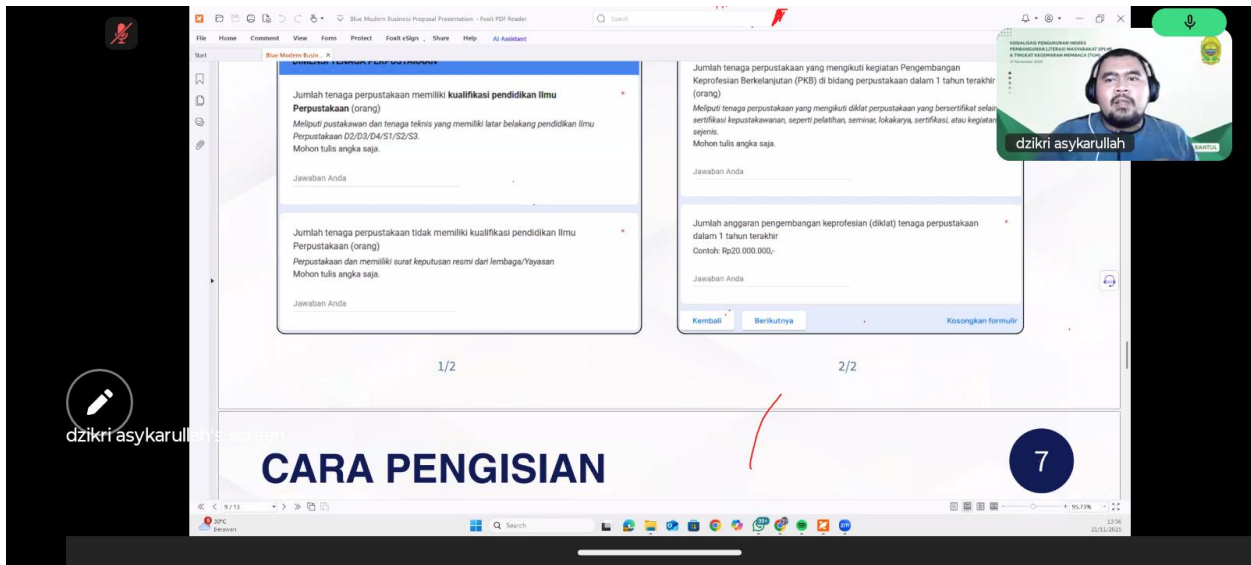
Blue Modern Business Proposal Presentation - Foxit PDF Reader

Search

File Home Comment View Form Protect Foxit eSign Share Help AI Assistant

Start Blue Modern Busin... ×

DIMENSI TENAGA PERPUSTAKAAN

Jumlah tenaga perpustakaan memiliki **kualifikasi pendidikan Ilmu Perpustakaan** (orang) *

*Meliputi pustakawan dan tenaga teknis yang memiliki latar belakang pendidikan Ilmu Perpustakaan D2/D3/D4/S1/S2/S3.*
Mohon tulis angka saja.

Jawaban Anda

Jumlah tenaga perpustakaan tidak memiliki kualifikasi pendidikan Ilmu Perpustakaan (orang) *

*Perpustakaan dan memiliki surat keputusan resmi dari lembaga/Yayasan*
Mohon tulis angka saja.

Jawaban Anda

1/2

Jumlah tenaga perpustakaan yang mengikuti kegiatan Pengembangan Keprofesian Berkelanjutan (PKB) di bidang perpustakaan dalam 1 tahun terakhir (orang)

*Meliputi tenaga perpustakaan yang mengikuti diklat perpustakaan yang bersertifikat selain sertifikasi kepustakawanan, seperti pelatihan, seminar, lokakarya, sertifikasi, atau kegiatan sejenis.*
Mohon tulis angka saja.

Jawaban Anda

Jumlah anggaran pengembangan keprofesian (diklat) tenaga perpustakaan dalam 1 tahun terakhir *
Contoh: Rp20.000.000,-

Jawaban Anda

Kembali Berikutnya Kosongkan formulir

2/2

CARA PENGISIAN

7

9 / 13

95.73%

30°C Berawan

Search

13:56 21/11/2025

dzikri asykarullah

dzikri asykarullah's screen

BANTUL